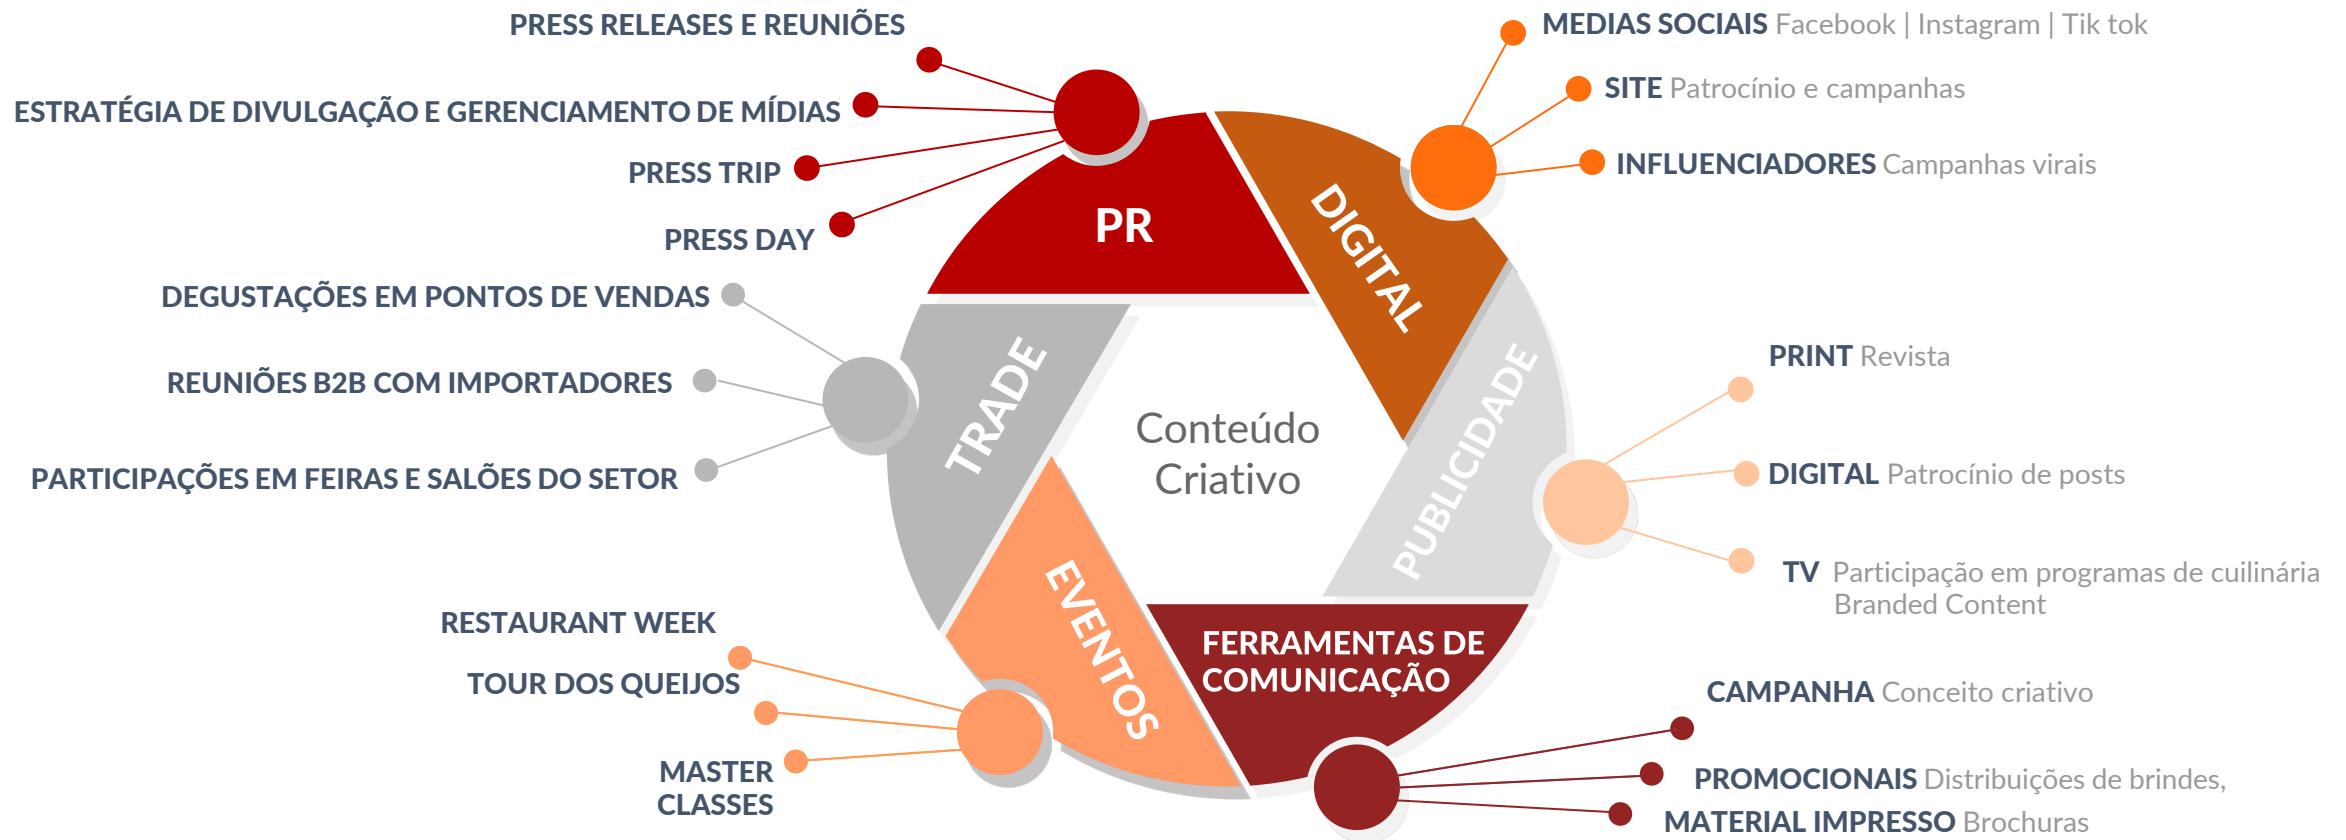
PRESS RELEASES E REUNIÕES

ESTRATÉGIA DE DIVULGAÇÃO E GERENCIAMENTO DE MÍDIAS

PRESS TRIP

PRESS DAY

DEGUSTAÇÕES EM PONTOS DE VENDAS

REUNIÕES B2B COM IMPORTADORES

PARTICIPAÇÕES EM FEIRAS E SALÕES DO SETOR

RESTAURANT WEEK

TOUR DOS QUEIJOS

MASTER CLASSES

MEDIAS SOCIAIS Facebook | Instagram | Tik tok

SITE Patrocínio e campanhas

INFLUENCIADORES Campanhas virais

PRINT Revista

DIGITAL Patrocínio de posts

TV Participação em programas de cuilinária Branded Content

CAMPANHA Conceito criativo

PROMOCIONAIS Distribuições de brindes,

MATERIAL IMPRESSO Brochuras

PR

DIGITAL

PUBLICIDADE

FERRAMENTAS DE COMUNICAÇÃO

EVENTOS

TRADE

Conteúdo Criativo